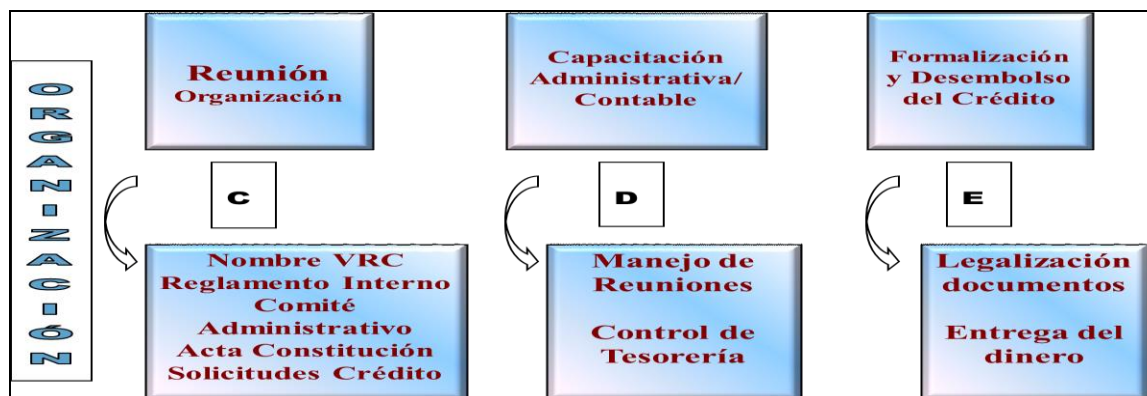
O
R
G
A
N
I
Z
A
C
I
Ó
N

Reunión
Organización

C

Nombre VRC
Reglamento Interno
Comité
Administrativo
Acta Constitución
Solicitudes Crédito

Capacitación
Administrativa/
Contable

D

Manejo de
Reuniones

Control de
Tesorería

Formalización
y Desembolso
del Crédito

E

Legalización
documentos

Entrega del
dinero